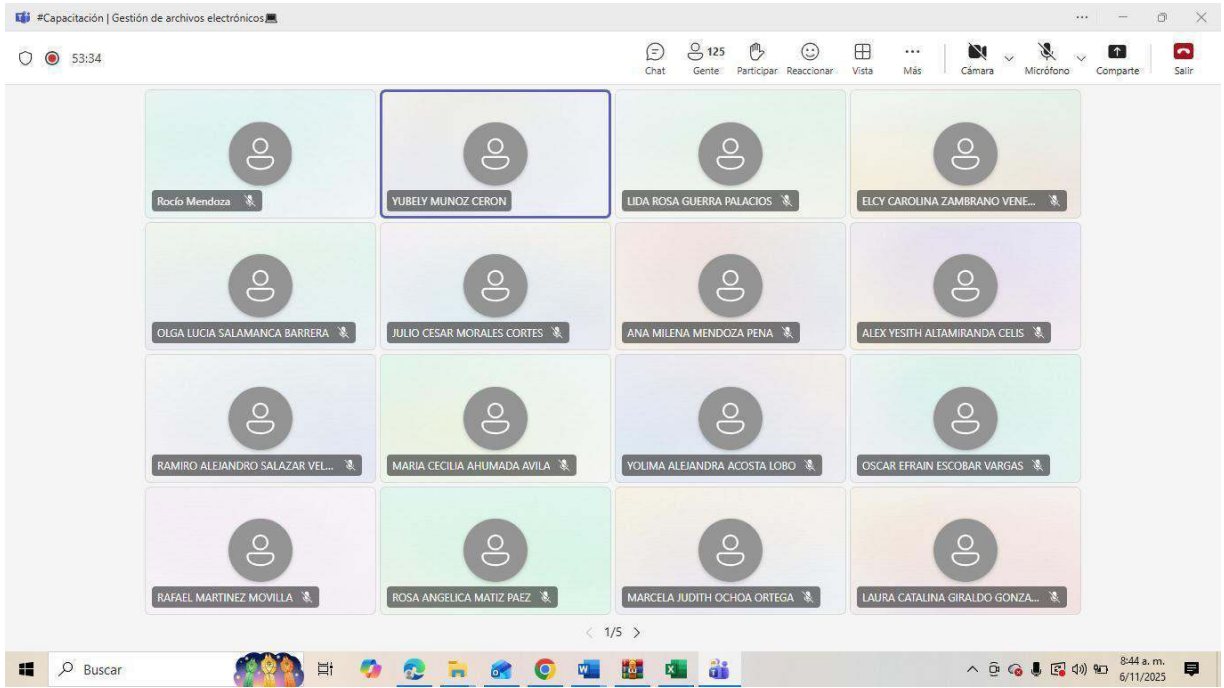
#Capacitación | Gestión de archivos electrónicos

53:34

Chat
125
Gente
Participar
Reaccionar
Vista
Más
Cámara
Micrófono
Comparte
Salir

Rocío Mendoza
YUBELY MUNOZ CERON
LIDA ROSA GUERRA PALACIOS
ELCY CAROLINA ZAMBRANO VENE...
OLGA LUCIA SALAMANCA BARRERA
JULIO CESAR MORALES CORTES
ANA MILENA MENDOZA PENA
ALEX YESITH ALTAMIRANDA CELIS
RAMIRO ALEJANDRO SALAZAR VEL...
MARIA CECILIA AHUMADA AVILA
YOLIMA ALEJANDRA ACOSTA LOBO
OSCAR EFRAIN ESCOBAR VARGAS
RAFAEL MARTINEZ MOVILLA
ROSA ANGELICA MATIZ PAEZ
MARCELA JUDITH OCHOA ORTEGA
LAURA CATALINA GIRALDO GONZA...

1/5

Buscar

8:44 a. m.
6/11/2025